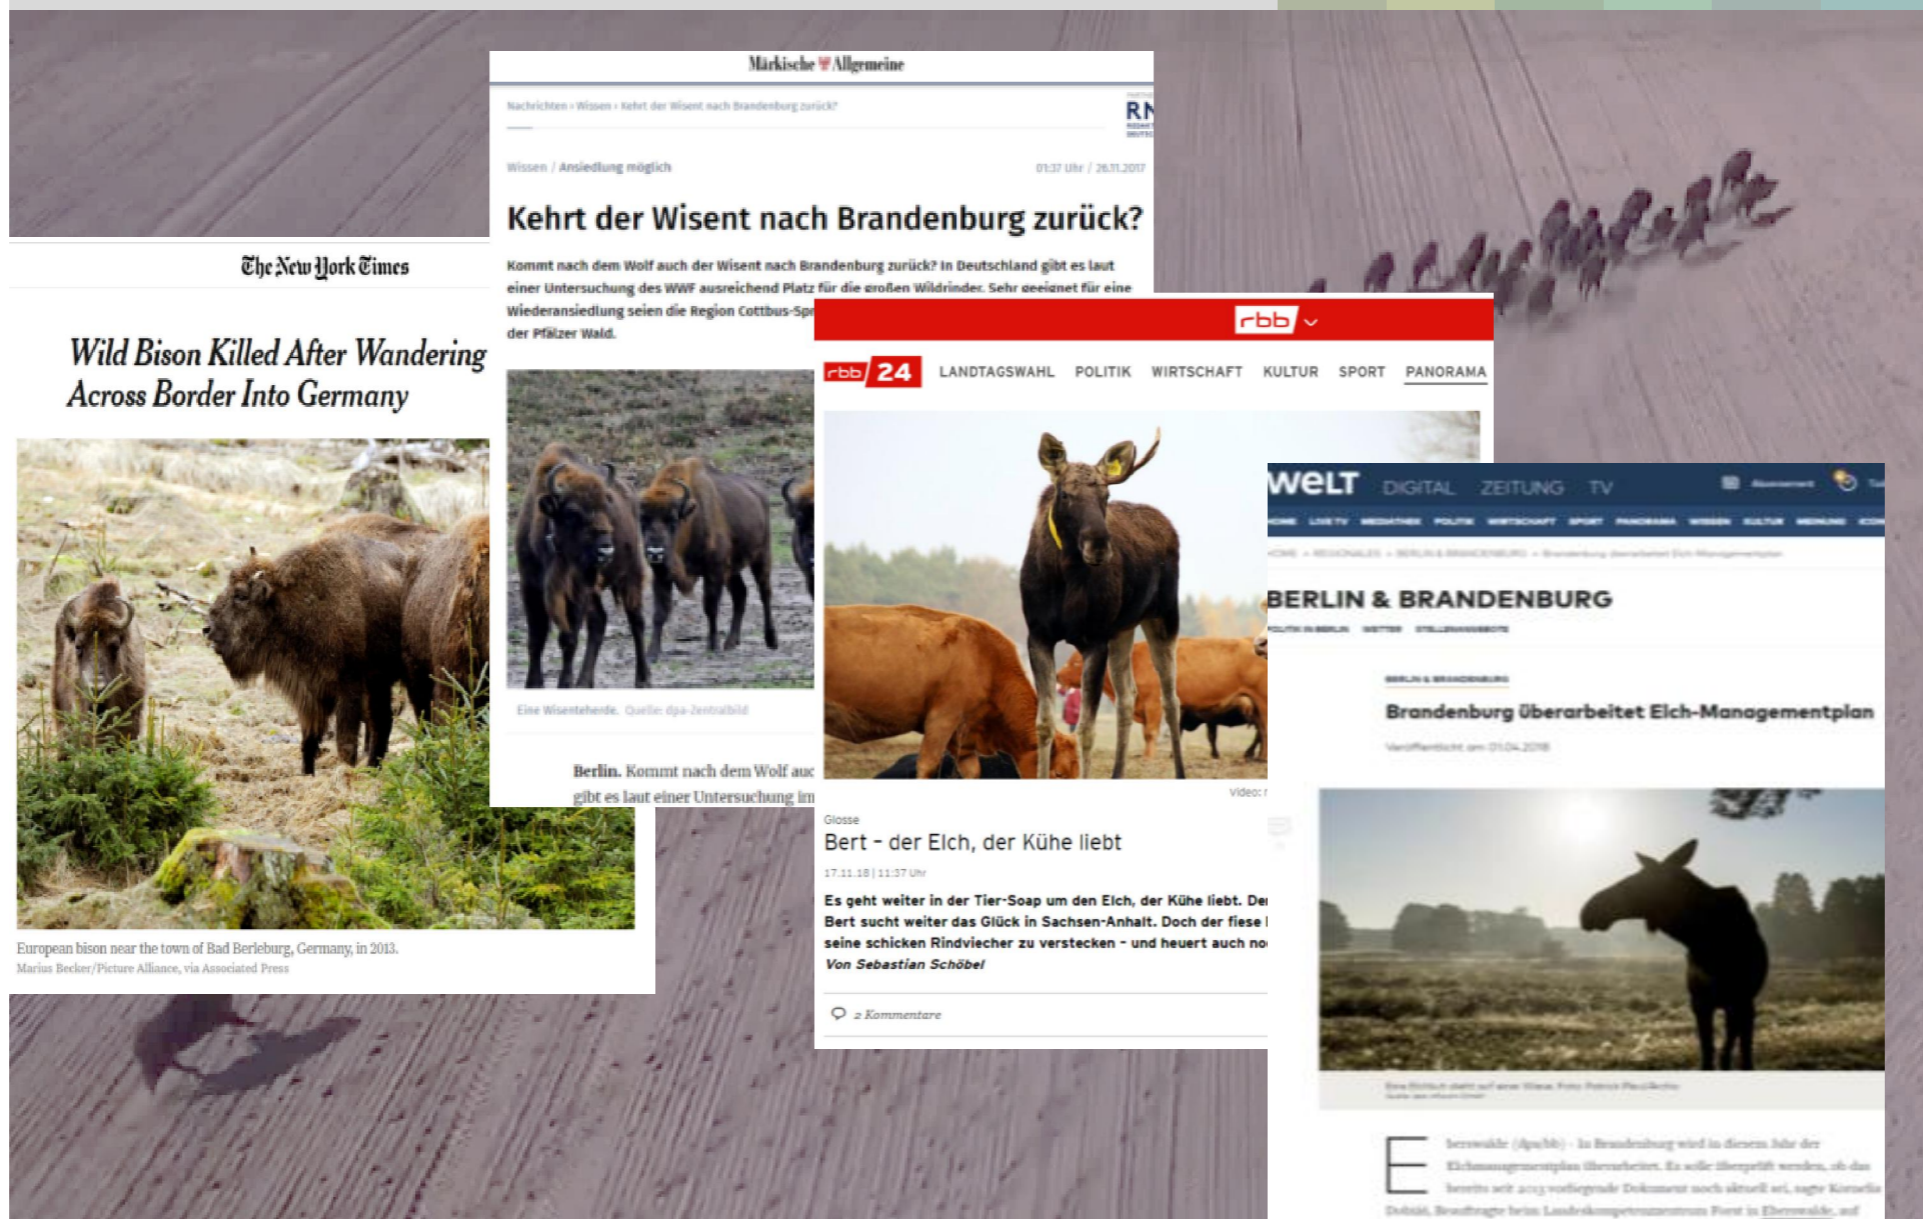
The New York Times

Wild Bison Killed After Wandering Across Border Into Germany

European bison near the town of Bad Berleburg, Germany, in 2013.
Marius Becker/Picture Alliance, via Associated Press

Märkische Allgemeine

Nachrichten › Wissen › Kehrt der Wisent nach Brandenburg zurück?

Wissen / Ansiedlung möglich

01:37 Uhr / 26.11.2017

Kehrt der Wisent nach Brandenburg zurück?

Kommt nach dem Wolf auch der Wisent nach Brandenburg zurück? In Deutschland gibt es laut einer Untersuchung des WWF ausreichend Platz für die großen Wildrinder. Sehr geeignet für eine Wiederansiedlung seien die Region Cottbus-Spr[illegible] der Pfälzer Wald.

Eine Wisentehderde. Quelle: dpa-Zentralbild

Berlin. Kommt nach dem Wolf auc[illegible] gibt es laut einer Untersuchung im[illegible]

rbb

rbb 24 LANDTAGSWAHL POLITIK WIRTSCHAFT KULTUR SPORT PANORAMA

Video: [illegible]

Glosse

Bert - der Elch, der Kühe liebt

17.11.18 | 11:37 Uhr

Es geht weiter in der Tier-Soap um den Elch, der Kühe liebt. De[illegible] Bert sucht weiter das Glück in Sachsen-Anhalt. Doch der fiese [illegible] seine schicken Rindviecher zu verstecken - und heuert auch no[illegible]
Von Sebastian Schöbel

2 Kommentare

WELT DIGITAL ZEITUNG TV

BERLIN & BRANDENBURG

BERLIN & BRANDENBURG

Brandenburg überarbeitet Elch-Managementplan

Veröffentlicht am 01.04.2018

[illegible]

Eberswalde (dpa/bb) - In Brandenburg wird in diesem Jahr der Elchmanagementplan überarbeitet. Es solle überprüft werden, ob das bereits seit 2013 vorliegende Dokument noch aktuell sei, sagte Kornelia Dobiáš, Beauftragte beim Landeskompetenzzentrum Forst in Eberswalde, auf